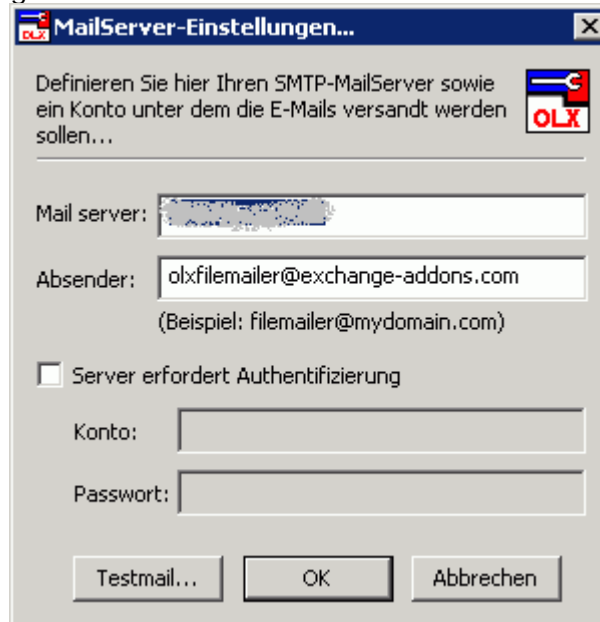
MailServer-Einstellungen...

Definieren Sie hier Ihren SMTP-MailServer sowie ein Konto unter dem die E-Mails versandt werden sollen...

OLX

Mail server: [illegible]

Absender: olxfilemailer@exchange-addons.com

(Beispiel: filemailer@mydomain.com)

Server erfordert Authentifizierung

Konto:

Passwort:

Testmail...
OK
Abbrechen